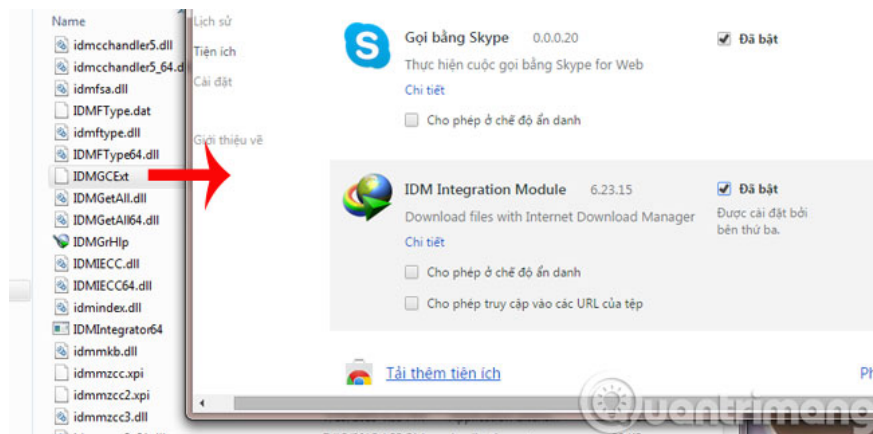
Name
idmcchandler5.dll
idmcchandler5_64.dll
idmfsa.dll
IDMFType.dat
idmftype.dll
IDMFType64.dll
IDMGCExt
IDMGetAll.dll
IDMGetAll64.dll
IDMGrHlp
IDMIECC.dll
IDMIECC64.dll
idmindex.dll
IDMIntegrator64
idmmkb.dll
idmmzcc.xpi
idmmzcc2.xpi
idmmzcc3.dll

Lịch sử
Tiện ích
Cài đặt
Giới thiệu về

Gọi bằng Skype 0.0.0.20
Thực hiện cuộc gọi bằng Skype for Web
Chi tiết
Cho phép ở chế độ ẩn danh
Đã bật

IDM Integration Module 6.23.15
Download files with Internet Download Manager
Chi tiết
Cho phép ở chế độ ẩn danh
Cho phép truy cập vào các URL của tệp
Đã bật
Được cài đặt bởi bên thứ ba.

Tải thêm tiện ích
Ph

quantrimang